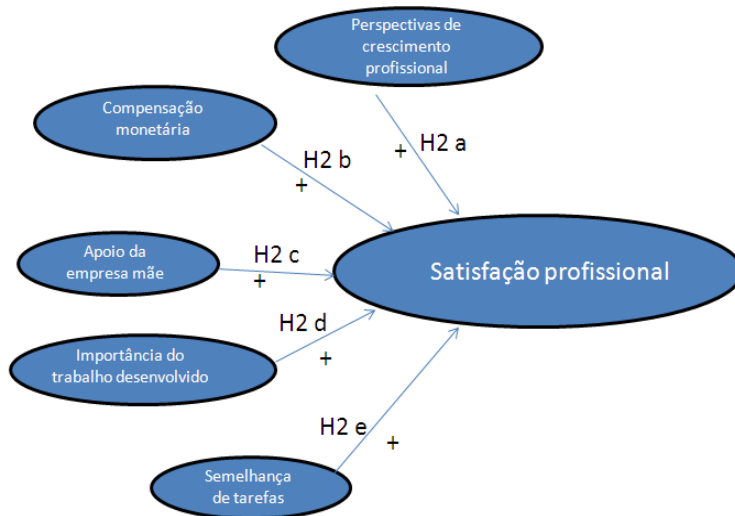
Perspectivas de crescimento profissional

Compensação monetária

H2 a
+

H2 b
+

Apoio da empresa mãe

H2 c
+

Satisfação profissional

H2 d
+

Importância do trabalho desenvolvido

H2 e
+

Semelhança de tarefas